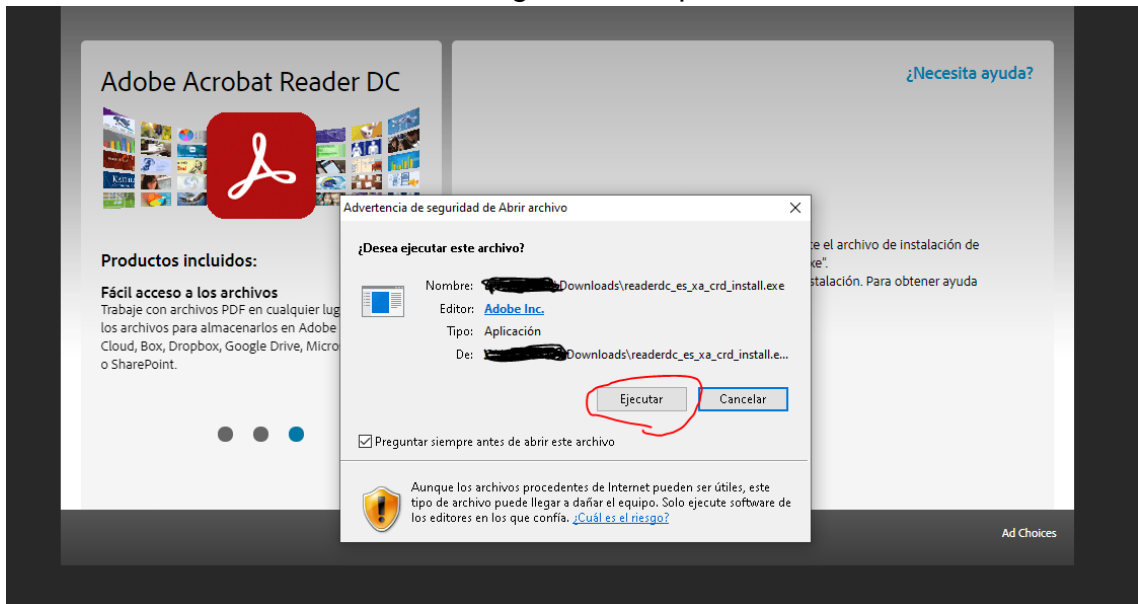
Adobe Acrobat Reader DC

¿Necesita ayuda?

Productos incluidos:

Fácil acceso a los archivos
Trabaje con archivos PDF en cualquier lug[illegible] los archivos para almacenarlos en Adobe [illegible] Cloud, Box, Dropbox, Google Drive, Micro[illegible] o SharePoint.

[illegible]e el archivo de instalación de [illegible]xe".
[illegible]stalación. Para obtener ayuda

Advertencia de seguridad de Abrir archivo

¿Desea ejecutar este archivo?

Nombre: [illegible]Downloads\readerdc_es_xa_crd_install.exe
Editor: Adobe Inc.
Tipo: Aplicación
De: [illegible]Downloads\readerdc_es_xa_crd_install.e...

Ejecutar
Cancelar

Preguntar siempre antes de abrir este archivo

Aunque los archivos procedentes de Internet pueden ser útiles, este tipo de archivo puede llegar a dañar el equipo. Solo ejecute software de los editores en los que confía. ¿Cuál es el riesgo?

Ad Choices